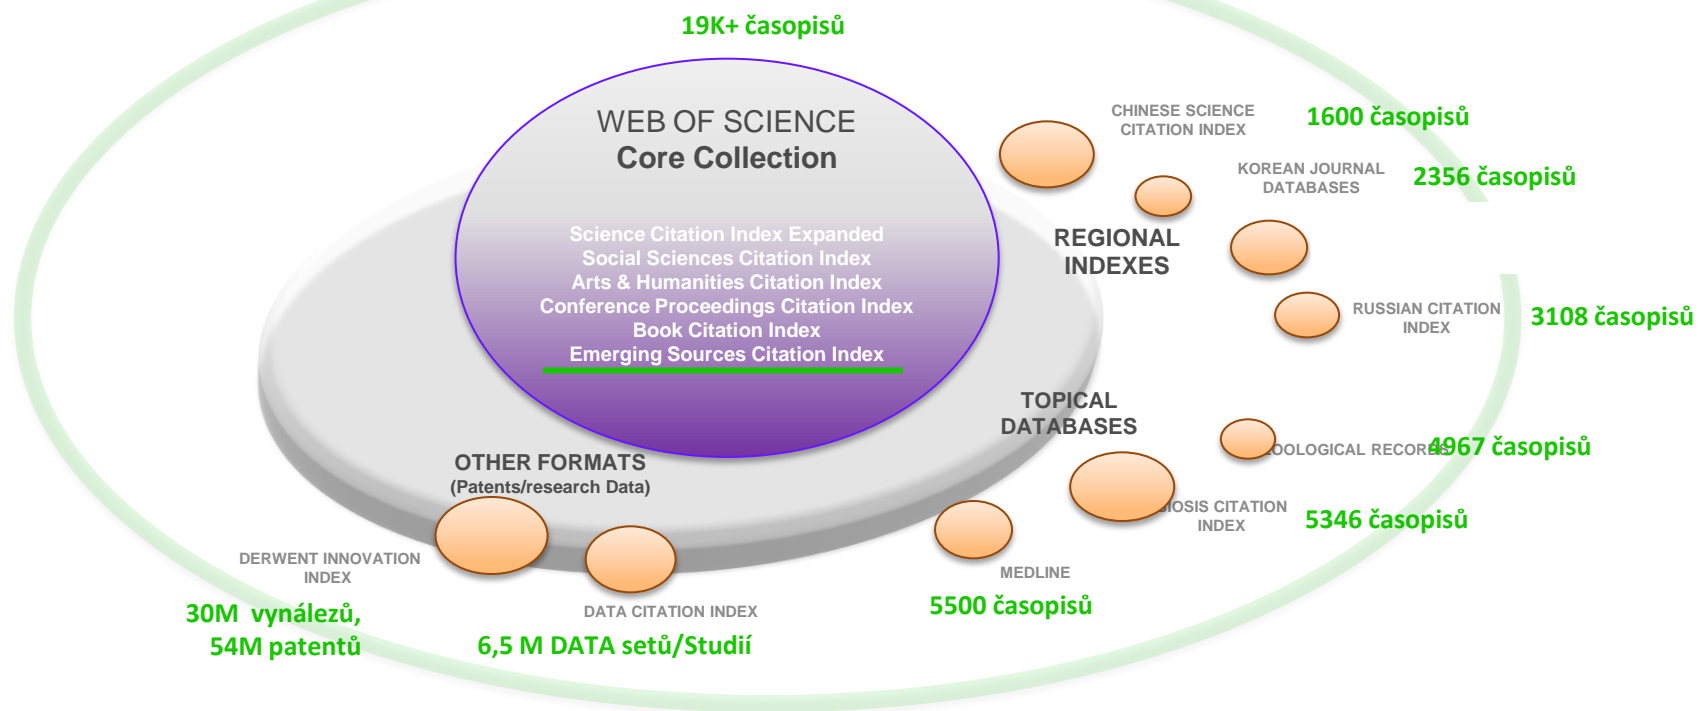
19K+ časopisů

WEB OF SCIENCE
Core Collection

Science Citation Index Expanded
Social Sciences Citation Index
Arts & Humanities Citation Index
Conference Proceedings Citation Index
Book Citation Index
Emerging Sources Citation Index

CHINESE SCIENCE CITATION INDEX

1600 časopisů

KOREAN JOURNAL DATABASES

2356 časopisů

REGIONAL INDEXES

RUSSIAN CITATION INDEX

3108 časopisů

TOPICAL DATABASES

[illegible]OOLOGICAL RECORD

4967 časopisů

OTHER FORMATS
(Patents/research Data)

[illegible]IOSIS CITATION INDEX

5346 časopisů

DERWENT INNOVATION INDEX

MEDLINE

30M vynálezů, 54M patentů

DATA CITATION INDEX

5500 časopisů

6,5 M DATA setů/Studií